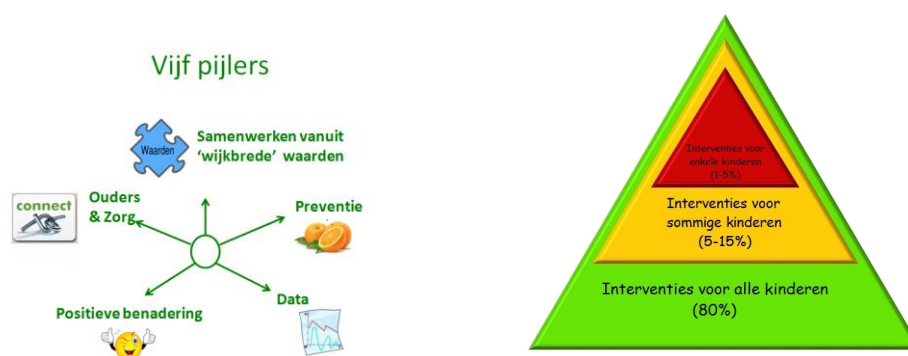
Vijf pijlers

Waarden

Samenwerken vanuit 'wijkbrede' waarden

connect

Ouders & Zorg

Preventie

Positieve benadering

Data

Interventies voor enkele kinderen (1-5%)

Interventies voor sommige kinderen (5-15%)

Interventies voor alle kinderen (80%)